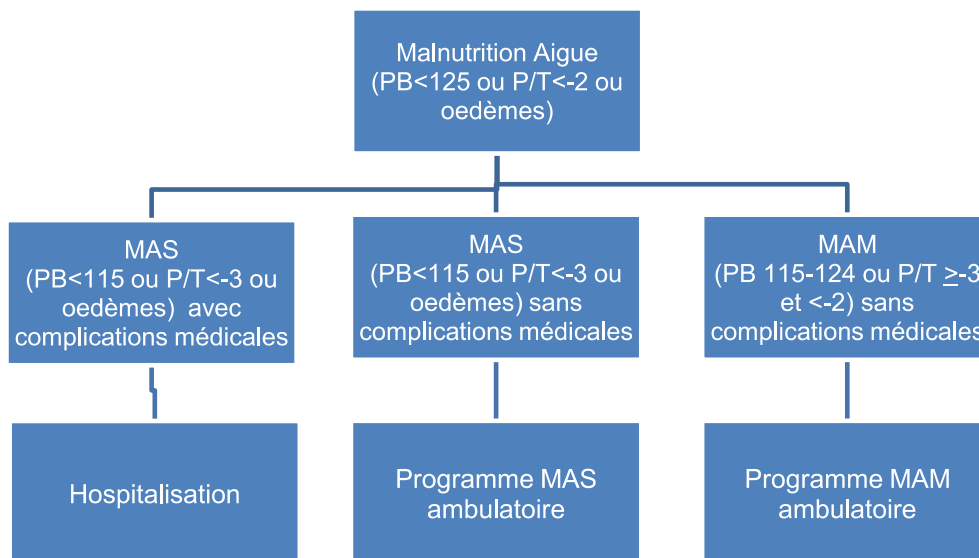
Malnutrition Aigue (PB<125 ou P/T<-2 ou oedèmes)

MAS (PB<115 ou P/T<-3 ou oedèmes) avec complications médicales

MAS (PB<115 ou P/T<-3 ou oedèmes) sans complications médicales

MAM (PB 115-124 ou P/T $\geq$-3 et <-2) sans complications médicales

Hospitalisation

Programme MAS ambulatoire

Programme MAM ambulatoire